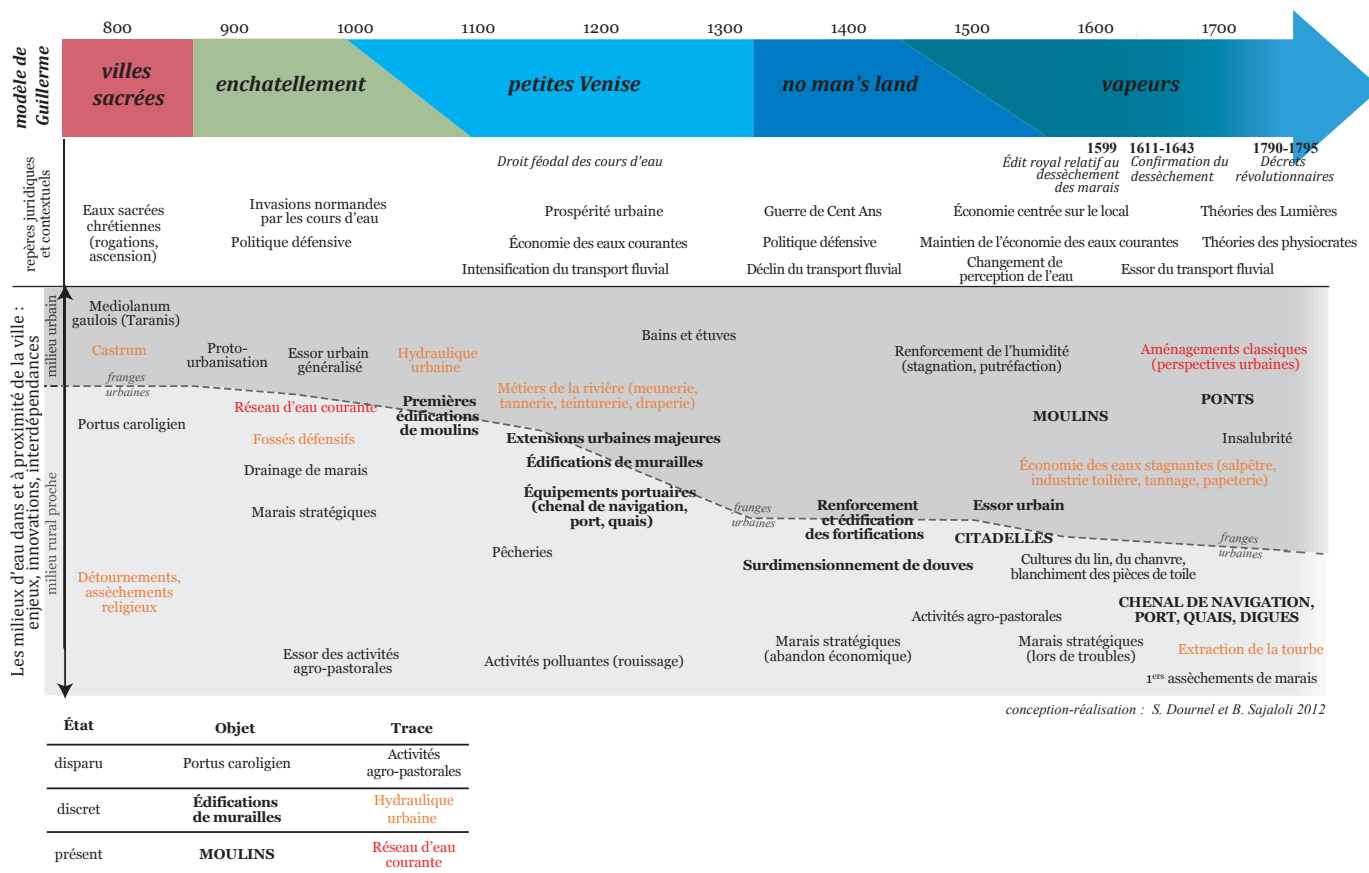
800 900 1000 1100 1200 1300 1400 1500 1600 1700

modèle de Guillerme

villes sacrées

enchatellement

petites Venise

no man's land

vapeurs

1599
Édit royal relatif au dessèchement des marais

1611-1643
Confirmation du dessèchement

1790-1795
Décrets révolutionnaires

repères juridiques et contextuels

Droit féodal des cours d'eau

Eaux sacrées chrétiennes (rogations, ascension)

Invasions normandes par les cours d'eau

Politique défensive

Prospérité urbaine

Économie des eaux courantes

Intensification du transport fluvial

Guerre de Cent Ans

Politique défensive

Déclin du transport fluvial

Économie centrée sur le local

Maintien de l'économie des eaux courantes

Changement de perception de l'eau

Théories des Lumières

Théories des physiocrates

Essor du transport fluvial

Les milieux d'eau dans et à proximité de la ville : enjeux, innovations, interdépendances

milieu urbain

milieu rural proche

Mediolanum gaulois (Taranis)

Castrum

Proto-urbanisation

Essor urbain généralisé

Hydraulique urbaine

Bains et étuves

Renforcement de l'humidité (stagnation, putréfaction)

Aménagements classiques (perspectives urbaines)

franges urbaines

Métiers de la rivière (meunerie, tannerie, teinturerie, draperie)

Réseau d'eau courante

Premières édifications de moulins

MOULINS

PONTS

Portus caroligien

Fossés défensifs

Extensions urbaines majeures

Insalubrité

Drainage de marais

Édifications de murailles

Économie des eaux stagnantes (salpêtre, industrie toilière, tannage, papeterie)

Équipements portuaires (chenal de navigation, port, quais)

Marais stratégiques

franges urbaines

Renforcement et édification des fortifications

Essor urbain

CITADELLES

franges urbaines

Pêcheries

Surdimensionnement de douves

Cultures du lin, du chanvre, blanchiment des pièces de toile

Détournements, assèchements religieux

Activités agro-pastorales

CHENAL DE NAVIGATION, PORT, QUAIS, DIGUES

Essor des activités agro-pastorales

Activités polluantes (rouissage)

Marais stratégiques (abandon économique)

Marais stratégiques (lors de troubles)

Extraction de la tourbe

1ers assèchements de marais

conception-réalisation : S. Dournel et B. Sajaloli 2012

| État | Objet | Trace |
|---|---|---|
| disparu | Portus caroligien | Activités agro-pastorales |
| discret | Édifications de murailles | Hydraulique urbaine |
| présent | MOULINS | Réseau d'eau courante |